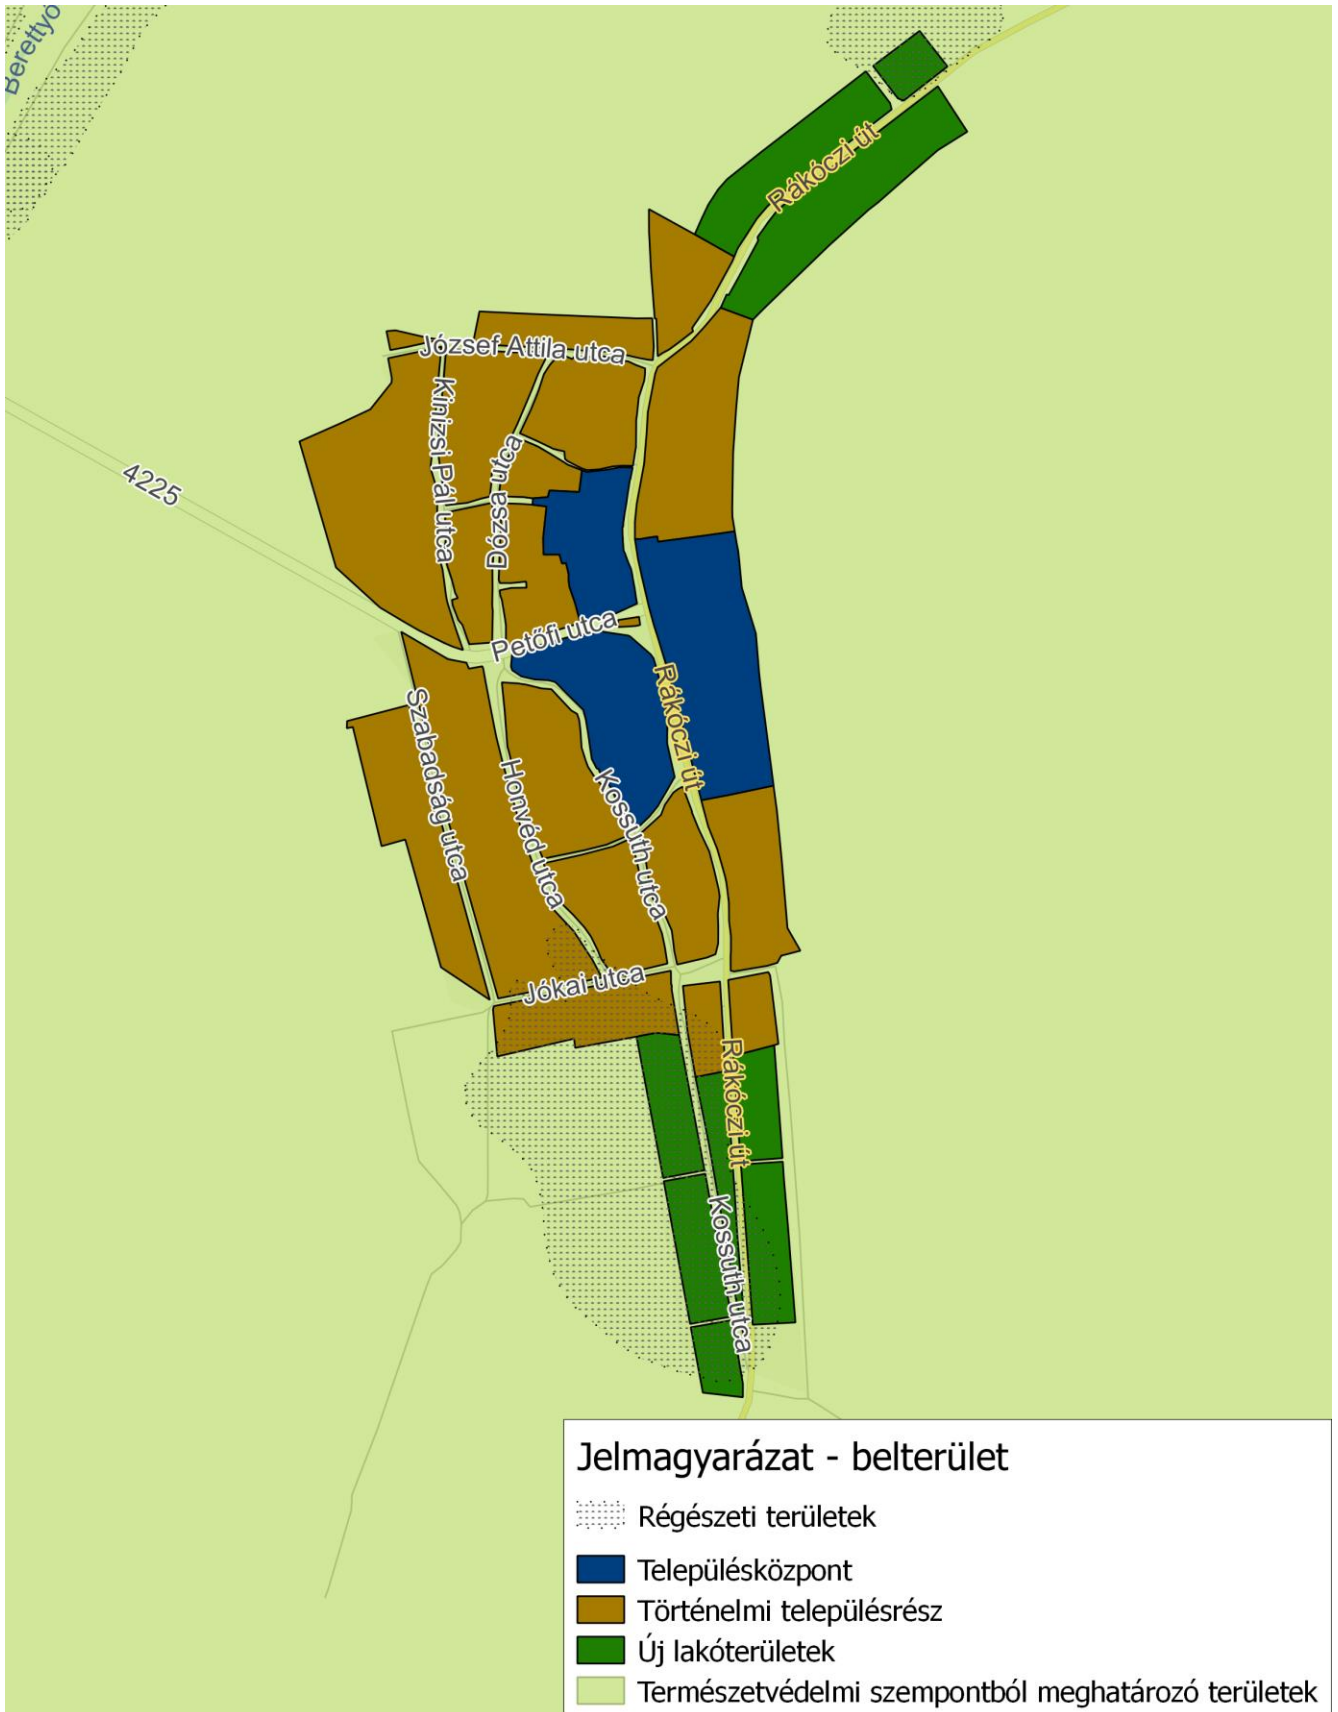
Berettyó

Rákóczi út

József Attila utca

Kinizsi Pál utca

Dózsa utca

4225

Petőfi utca

Rákóczi út

Szabadság utca

Honvéd utca

Kossuth utca

Jókai utca

Rákóczi út

Kossuth utca

Jelmagyarázat - belterület

Régészeti területek

Településközpont

Történelmi településrész

Új lakóterületek

Természetvédelmi szempontból meghatározó területek